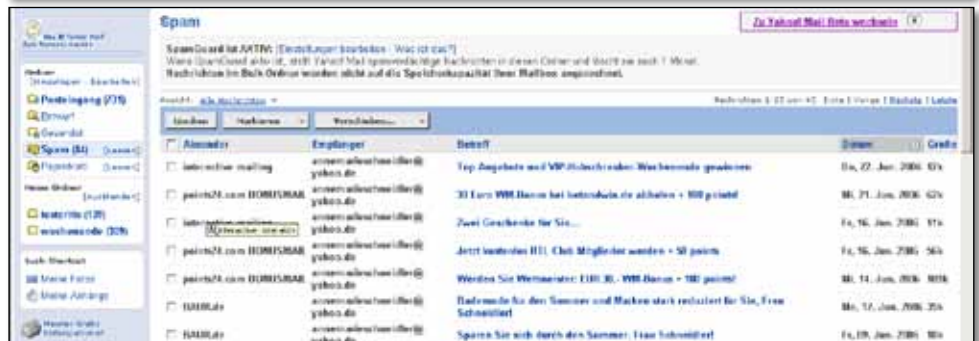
Spam

Zu Yahoo! Mail Beta wechseln

SpamGuard ist AKTIV. [Einstellungen bearbeiten · Was ist das?]
Wenn SpamGuard aktiv ist, stellt Yahoo! Mail spamverdächtige Nachrichten in diesen Ordner und löscht sie nach 1 Monat.
Nachrichten im Bulk-Ordner werden nicht auf die Speicherkapazität Ihrer Mailbox angerechnet.

Ordner [Hinzufügen · Bearbeiten]
Posteingang (775)
Entwurf
Gesendet
Spam (84) [Leeren]
Papierkorb [Leeren]
Meine Ordner [Ausblenden]
testcrite (120)
wochenende (30%)

Such-Shortcut
Meine Fotos
Meine Anhänge

Nachrichten 1-37 von 45 · Erste | Vorige | Nächste | Letzte

| | Absender | Empfänger | Betreff | Datum | Größe |
|---|---|---|---|---|---|
| ☐ | interactive mailing | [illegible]@yahoo.de | Top Angebote und VIP-Gutschreiben Wochenende gewinnen | Do, 22. Jun. 2006 | 93k |
| ☐ | points24.com BONUSMAIL | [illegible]@yahoo.de | 30 Euro WM-Bonus bei betandwin.de abholen + 100 points! | Mi, 21. Jun. 2006 | 62k |
| ☐ | interactive mailing | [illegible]@yahoo.de | Zwei Geschenke für Sie... | Fr, 16. Jun. 2006 | 97k |
| ☐ | points24.com BONUSMAIL | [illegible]@yahoo.de | Jetzt kostenlos RTL Club Mitglied werden + 50 points | Fr, 16. Jun. 2006 | 56k |
| ☐ | points24.com BONUSMAIL | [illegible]@yahoo.de | Werden Sie Weltmeister: EUR 30,- WM-Bonus + 100 points! | Mi, 14. Jun. 2006 | 989k |
| ☐ | BAUR.de | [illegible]@yahoo.de | Bademode für den Sommer und Marken stark reduziert für Sie, Frau Schneidlitzl | Mo, 12. Jun. 2006 | 35k |
| ☐ | BAUR.de | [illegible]@yahoo.de | Sparen Sie sich durch den Sommer, Frau Schneidlitzl | Fr, 09. Jun. 2006 | 16k |